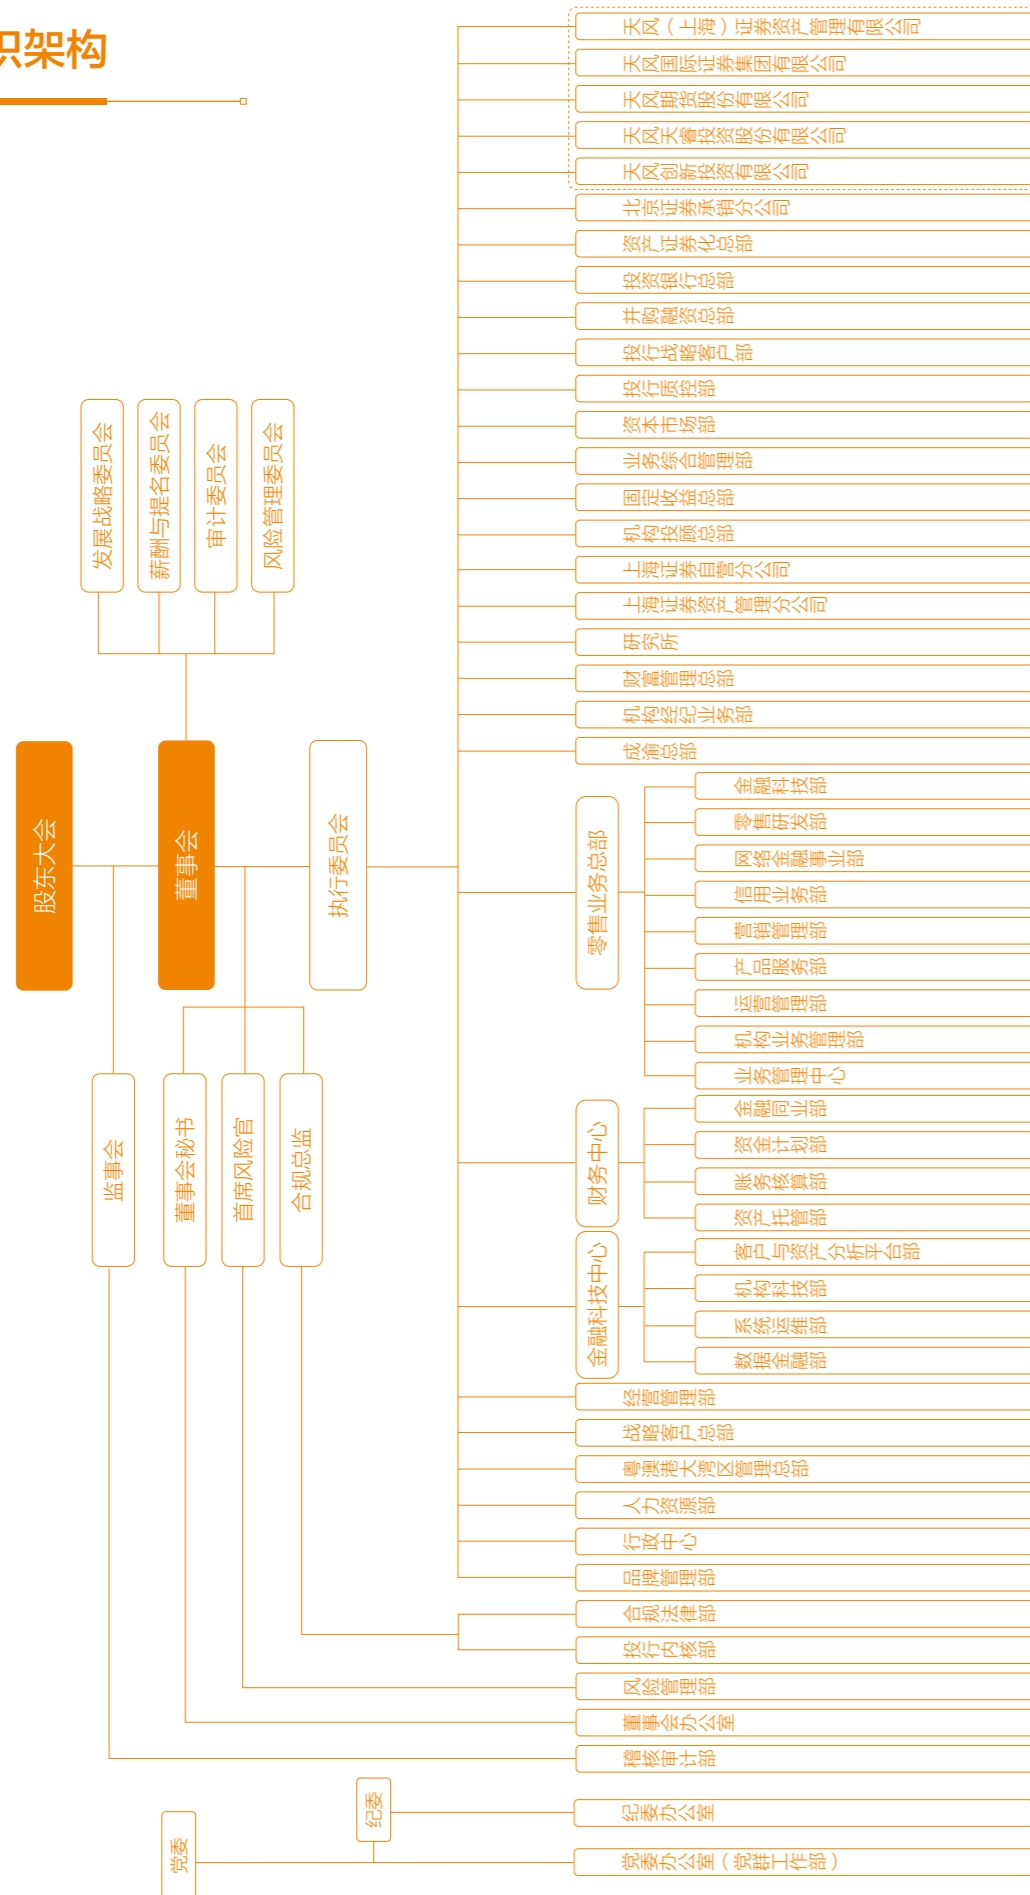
织架构

天风（上海）证券资产管理有限公司
天风国际证券集团有限公司
天风期货股份有限公司
天风天睿投资股份有限公司
天风创新投资有限公司
北京证券承销分公司
资产证券化总部
投资银行总部
并购融资总部
投行战略客户部
投行质控部
资本市场部
业务综合管理部
固定收益总部
机构投顾总部
上海证券自营分公司
上海证券资产管理分公司
研究所
财富管理总部
机构经纪业务部
成渝总部

发展战略委员会
薪酬与提名委员会
审计委员会
风险管理委员会

股东大会
董事会
执行委员会

零售业务总部
金融科技部
零售研发部
网络金融事业部
信用业务部
营销管理部
产品服务部
运营管理部
机构业务管理部
业务管理中心

财务中心
金融同业部
资金计划部
账务核算部
资产托管部

金融科技中心
客户与资产分析平台部
机构科技部
系统运维部
数据金融部

监事会
董事会秘书
首席风险官
合规总监

经营管理部
战略客户总部
粤澳港大湾区管理总部
人力资源部
行政中心
品牌管理部
合规法律部
投行内核部
风险管理部
董事会办公室
稽核审计部

纪委
纪委办公室
党委
党委办公室（党群工作部）